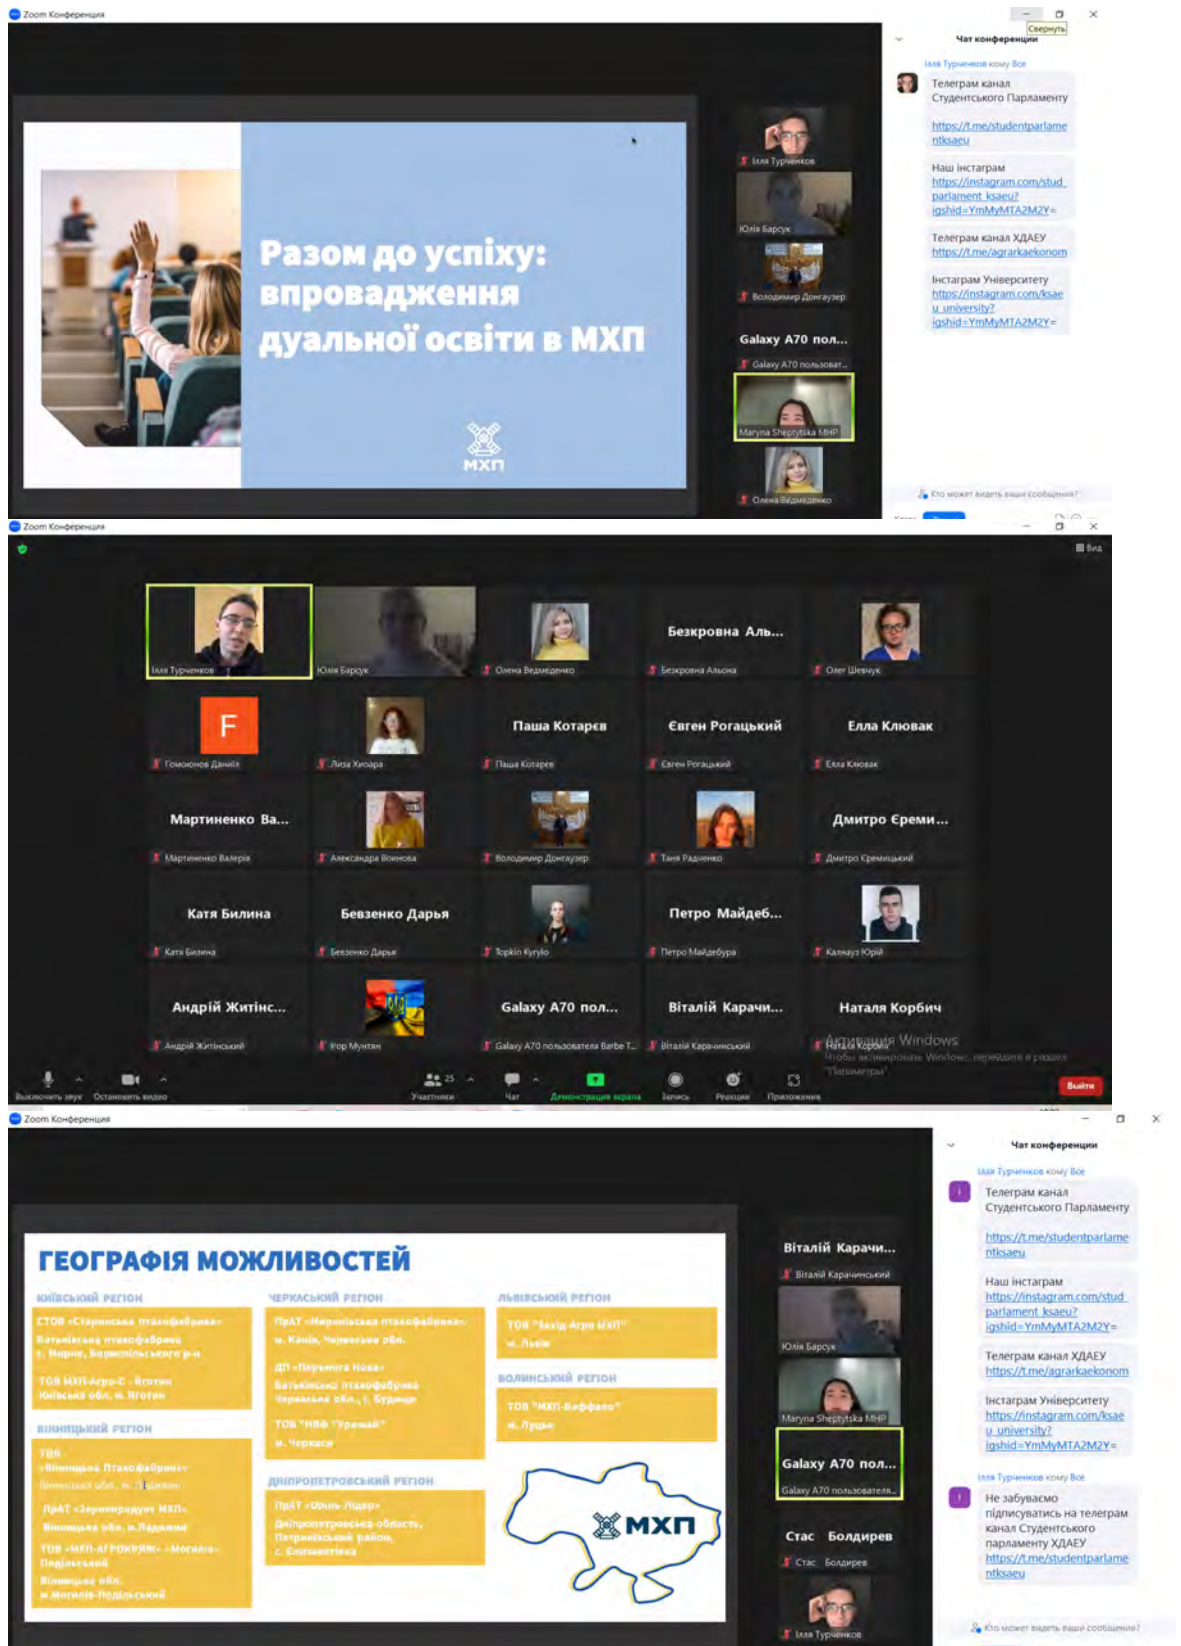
Zoom Конференция

Свернуть

Чат конференции

Ілля Турченков кому Все

Телеграм канал Студентського Парламенту

https://t.me/studentparlamentksaeu

Наш інстаграм https://instagram.com/stud_parlament_ksaeu?igshid=YmMyMTA2M2Y=

Телеграм канал ХДАЕУ https://t.me/agrarkaekonom

Інстаграм Університету https://instagram.com/ksaeu_university?igshid=YmMyMTA2M2Y=

Кто может видеть ваши сообщения?

Разом до успіху: впровадження дуальної освіти в МХП

МХП

Ілля Турченков
Юлія Барсук
Володимир Донгаузер
Galaxy A70 пол...
Galaxy A70 пользоват...
Maryna Sheptytska MHP
Олена Ведмеденко

Zoom Конференция

Вид

Ілля Турченков
Юлія Барсук
Олена Ведмеденко
Безкровна Аль...
Безкровна Альона
Олег Шевчук
F
Гомонюк Даниїл
Лиза Хиоара
Паша Котарєв
Паша Котарєв
Євген Рогацький
Евген Рогацький
Елла Клювак
Елла Клювак
Мартиненко Ва...
Мартиненко Валерія
Александра Воинова
Володимир Донгаузер
Таня Радченко
Дмитро Єреми...
Дмитро Єремицький
Катя Билина
Катя Билина
Бевзенко Дарья
Бевзенко Дарья
Topkin Kyrylo
Петро Майдеб...
Петро Майдебура
Калмаз Юрій
Андрій Житінс...
Андрій Житинський
Ігор Мунтян
Galaxy A70 пол...
Galaxy A70 пользователя Barbe T...
Віталій Карачи...
Віталій Карачинський
Наталя Корбич
Наталя Корбич

Активация Windows
Чтобы активировать Windows, перейдите в раздел "Параметры".

Выключить звук
Остановить видео
25
Участники
Чат
Демонстрация экрана
Запись
Реакции
Приложения
Выйти

Zoom Конференция

Чат конференции

Ілля Турченков кому Все

Телеграм канал Студентського Парламенту

https://t.me/studentparlamentksaeu

Наш інстаграм https://instagram.com/stud_parlament_ksaeu?igshid=YmMyMTA2M2Y=

Телеграм канал ХДАЕУ https://t.me/agrarkaekonom

Інстаграм Університету https://instagram.com/ksaeu_university?igshid=YmMyMTA2M2Y=

Ілля Турченков кому Все

Не забуваємо підписуватись на телеграм канал Студентського парламенту ХДАЕУ https://t.me/studentparlamentksaeu

Кто может видеть ваши сообщения?

ГЕОГРАФІЯ МОЖЛИВОСТЕЙ

КИЇВСЬКИЙ РЕГІОН
СТОВ «Старинська птахофабрика» Баташівська птахофабрика с. Мирне, Бориспільського р-н
ТОВ МХП-Агро-С - Яготин Київська обл. м. Яготин

ВІННИЦЬКИЙ РЕГІОН
ТОВ «Вінницька Птахофабрика» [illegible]
ПрАТ «Зерноопродукт МХП» Вінницька обл. м.Ладижин
ТОВ «МХП-АГРОКРЯЖ» «Могилів-Подільський» Вінницька обл. м.Могилів-Подільський

ЧЕРКАСЬКИЙ РЕГІОН
ПрАТ «Миронівська птахофабрика» м. Канів, Черкаська обл.
ДП «Перемога Нова» Баташівська птахофабрика Черкаська обл., с. Будище
ТОВ "НВФ "Урожай" м. Черкаси

ДНІПРОПЕТРОВСЬКИЙ РЕГІОН
ПрАТ «Оріль-Лідер» Дніпропетровська область, Петриківський район, с. Єлизаветівка

ЛЬВІВСЬКИЙ РЕГІОН
ТОВ "Захід Агро МХП" м. Львів

ВОЛИНСЬКИЙ РЕГІОН
ТОВ "МХП-Бердичів" м. Луцьк

МХП

Віталій Карачи...
Віталій Карачинський
Юлія Барсук
Maryna Sheptytska MHP
Galaxy A70 пол...
Galaxy A70 пользователя...
Стас Болдирев
Стас Болдирев
Ілля Турченков